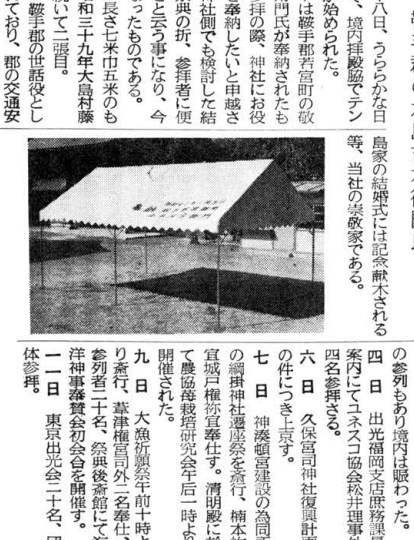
八日、うららかな日、境内拝殿脇でテン始められた。
は鞍手郡若宮町の敬門氏が奉納されたも拝の際、神社にお役奉納したいと申越さ社側でも検討した結典の折、参拝者に便と云う事になり、今たものである。長さ七米巾五米のも和三十九年大島村藤いて二張目。
鞍手郡の世話役としており、郡の交通安

島家の結婚式には記念献木される等、当社の崇敬家である。

の参列もあり境内は賑わった。
四日 出光福岡支店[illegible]
案内にてユネスコ協会松井理事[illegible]
四名参拝さる。
六日 久保宮司神社復興計画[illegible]
の件につき上京す。
七日 神湊頓宮建設の為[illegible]
の綱掛神社遷座祭を斎行、楠本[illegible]
宜城戸権祢宜奉仕す。清明殿に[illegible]
て農協蔬菜栽培研究会午后一時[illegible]
開催された。
九日 大漁祈願祭午前十時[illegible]
り斎行、草津権宮司外二名奉仕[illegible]
参列者二十名、祭典後斎館にて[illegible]
洋神事奉賛会初会合を開催す。
一一日 東京出光会二十名、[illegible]
体参拝。